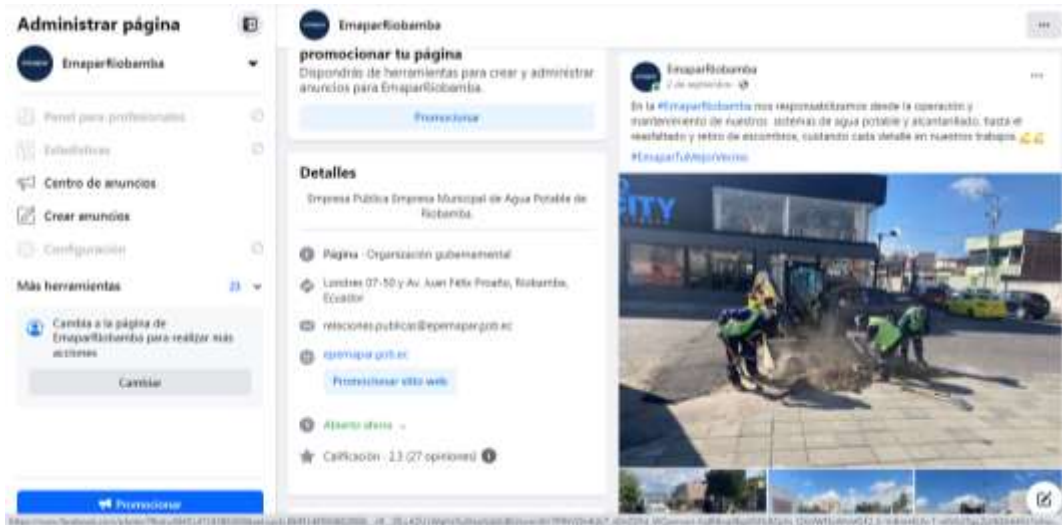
Administrar página

EmaparRiobamba

Panel para profesionales

Estadísticas

Centro de anuncios

Crear anuncios

Configuración

Más herramientas 23

Cambia a la página de EmaparRiobamba para realizar más acciones

Cambiar

Promocionar

EmaparRiobamba

promocionar tu página

Dispondrás de herramientas para crear y administrar anuncios para EmaparRiobamba.

Promocionar

Detalles

Empresa Pública Empresa Municipal de Agua Potable de Riobamba.

Página · Organización gubernamental

Londres 07-50 y Av. Juan Félix Proaño, Riobamba, Ecuador

relacionespublicas@epemapar.gob.ec

epemapar.gob.ec

Promocionar sitio web

Abierto ahora

Calificación · 2,3 (27 opiniones)

EmaparRiobamba
2 de septiembre ·

En la #EmaparRiobamba nos responsabilizamos desde la operación y mantenimiento de nuestros sistemas de agua potable y alcantarillado, hasta el reasfaltado y retiro de escombros, cuidando cada detalle en nuestros trabajos.

#EmaparTuMejorVecino

ITY

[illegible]